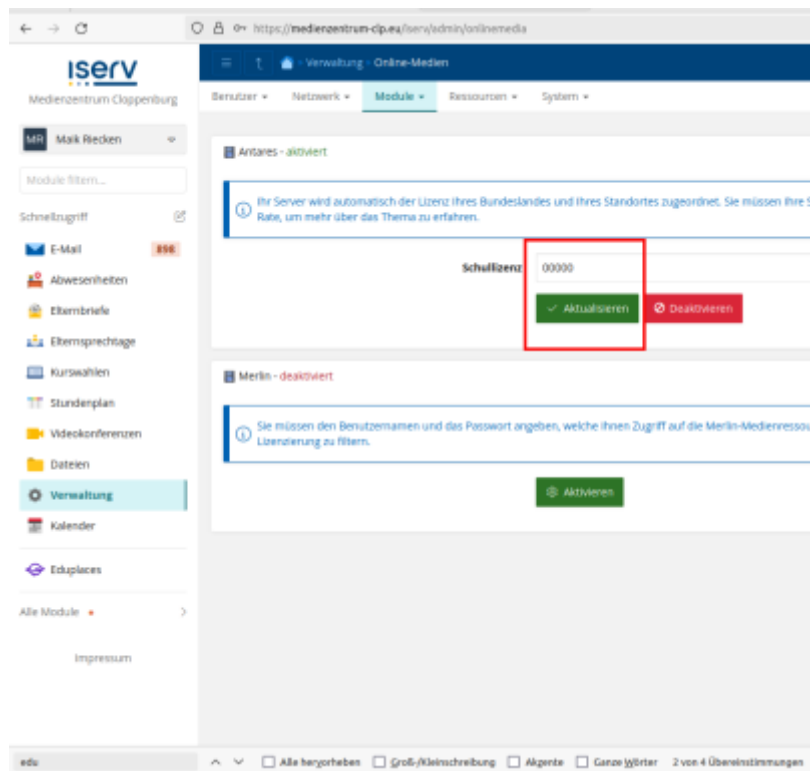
https://medienzentrum-clp.eu/iserv/admin/onlinemedia

iserv
Medienzentrum Cloppenburg

MR Maik Riecken

Module filtern...

Schnellzugriff

E-Mail 898
Abwesenheiten
Elternbriefe
Elternsprechtage
Kurswahlen
Stundenplan
Videokonferenzen
Dateien
Verwaltung
Kalender
Eduplaces

Alle Module

Impressum

Verwaltung - Online-Medien

Benutzer ▾ Netzwerk ▾ Module ▾ Ressourcen ▾ System ▾

Antares - aktiviert

Ihr Server wird automatisch der Lizenz Ihres Bundeslandes und Ihres Standortes zugeordnet. Sie müssen Ihre S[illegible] Rate, um mehr über das Thema zu erfahren.

Schullizenz 00000

Aktualisieren Deaktivieren

Merlin - deaktiviert

Sie müssen den Benutzernamen und das Passwort angeben, welche Ihnen Zugriff auf die Merlin-Medienressou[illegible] Lizenzierung zu filtern.

Aktivieren

edu

Alle hervorheben Groß-/Kleinschreibung Akzente Ganze Wörter 2 von 4 Übereinstimmungen